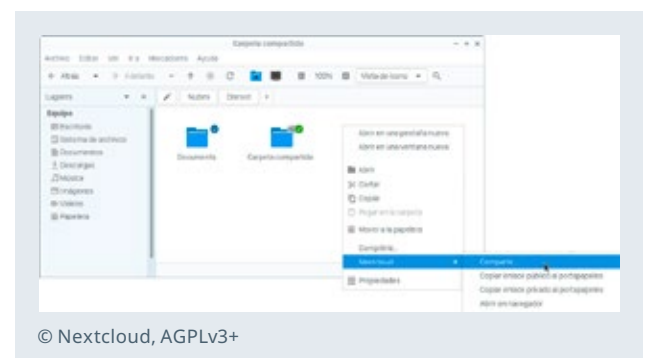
Carpeta compartida

Archivo Editar Ver Ir a Marcadores Ayuda

Atrás Adelante 100% Vista de iconos

Lugares Nubes Otenet

Equipo
Escritorio
Sistema de archivos
Documentos
Descargas
Música
Imágenes
Vídeos
Papelera

Documentos

Carpeta compartida

Abrir en una pestaña nueva
Abrir en una ventana nueva
Abrir
Cortar
Copiar
Pegar en la carpeta
Mover a la papelera
Compartir...
Nextcloud
Propiedades

Compartir
Copiar enlace público al portapapeles
Copiar enlace privado al portapapeles
Abrir en navegador

© Nextcloud, AGPLv3+